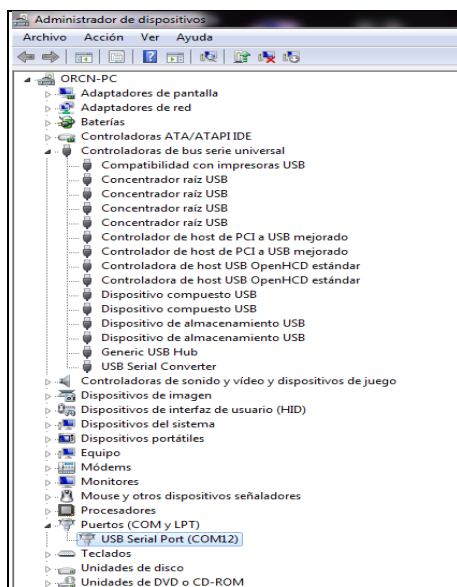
Administrador de dispositivos

Archivo Acción Ver Ayuda

ORCN-PC
Adaptadores de pantalla
Adaptadores de red
Baterías
Controladoras ATA/ATAPI IDE
Controladoras de bus serie universal
Compatibilidad con impresoras USB
Concentrador raíz USB
Concentrador raíz USB
Concentrador raíz USB
Concentrador raíz USB
Controlador de host de PCI a USB mejorado
Controlador de host de PCI a USB mejorado
Controladora de host USB OpenHCD estándar
Controladora de host USB OpenHCD estándar
Dispositivo compuesto USB
Dispositivo compuesto USB
Dispositivo de almacenamiento USB
Dispositivo de almacenamiento USB
Generic USB Hub
USB Serial Converter
Controladoras de sonido y vídeo y dispositivos de juego
Dispositivos de imagen
Dispositivos de interfaz de usuario (HID)
Dispositivos del sistema
Dispositivos portátiles
Equipo
Módems
Monitores
Mouse y otros dispositivos señaladores
Procesadores
Puertos (COM y LPT)
USB Serial Port (COM12)
Teclados
Unidades de disco
Unidades de DVD o CD-ROM